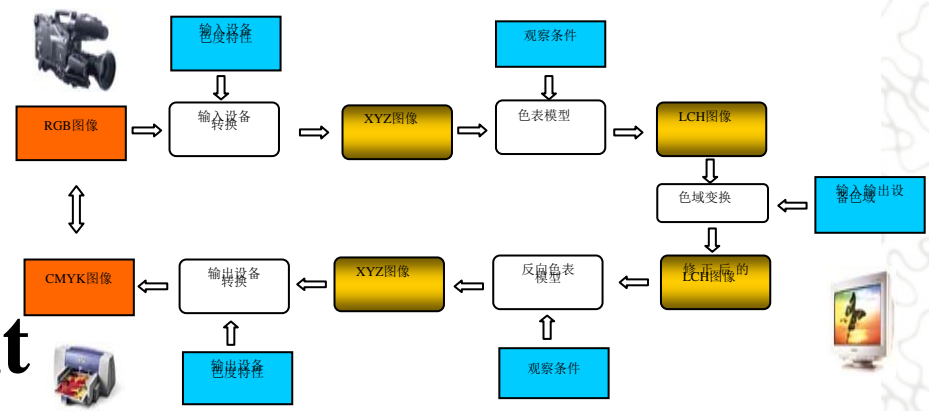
输入设备色度特性

观察条件

RGB图像

输入设备转换

XYZ图像

色表模型

LCH图像

色域变换

输入输出设备色域

CMYK图像

输出设备转换

XYZ图像

反向色表模型

修正后的LCH图像

t

输出设备色度特性

观察条件